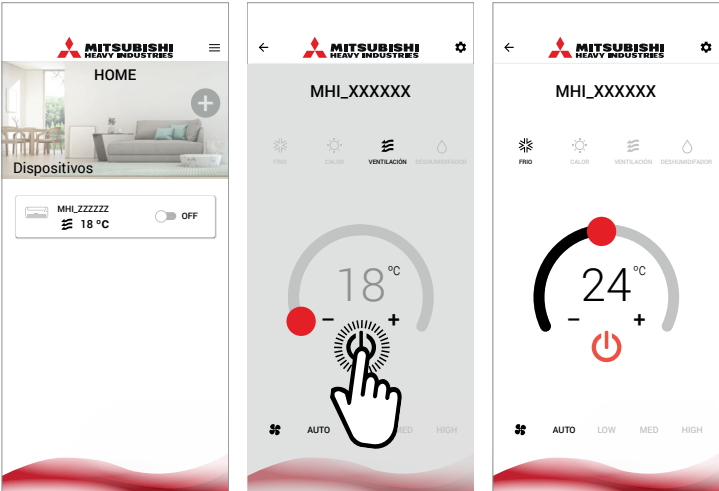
MITSUBISHI HEAVY INDUSTRIES

HOME

Dispositivos

MHI_ZZZZZZ
18 ºC
OFF

MITSUBISHI HEAVY INDUSTRIES

MHI_XXXXXX

FRIO CALOR VENTILACIÓN DESHUMIDIFICADOR

18 ºC

– +

AUTO MED HIGH

MITSUBISHI HEAVY INDUSTRIES

MHI_XXXXXX

FRIO CALOR VENTILACIÓN DESHUMIDIFICADOR

24 ºC

– +

AUTO LOW MED HIGH